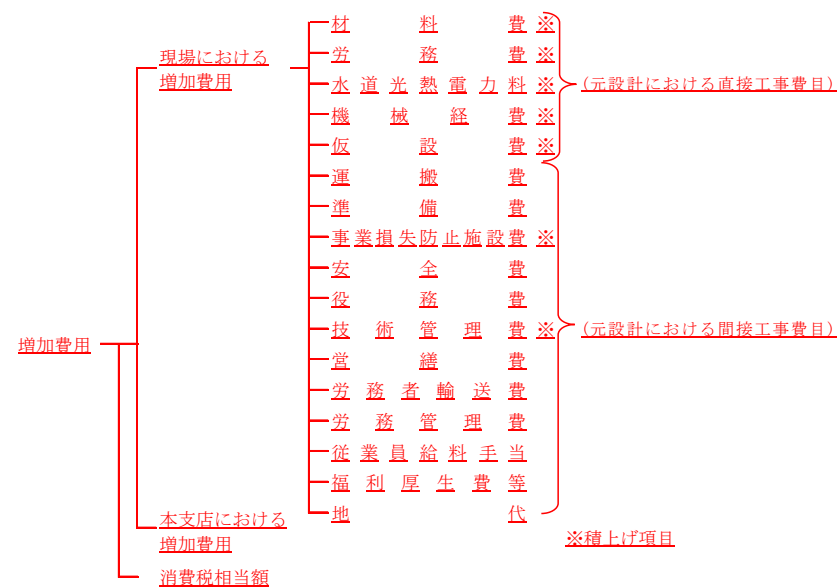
増加費用

現場における増加費用

材料費※
労務費※
水道光熱電力料※
機械経費※
仮設費※

（元設計における直接工事費目）

運搬費
準備費
事業損失防止施設費※
安全費
役務費
技術管理費※
営繕費
労務者輸送費
労務管理費
従業員給料手当
福利厚生費等
地代

（元設計における間接工事費目）

本支店における増加費用

消費税相当額

※積上げ項目